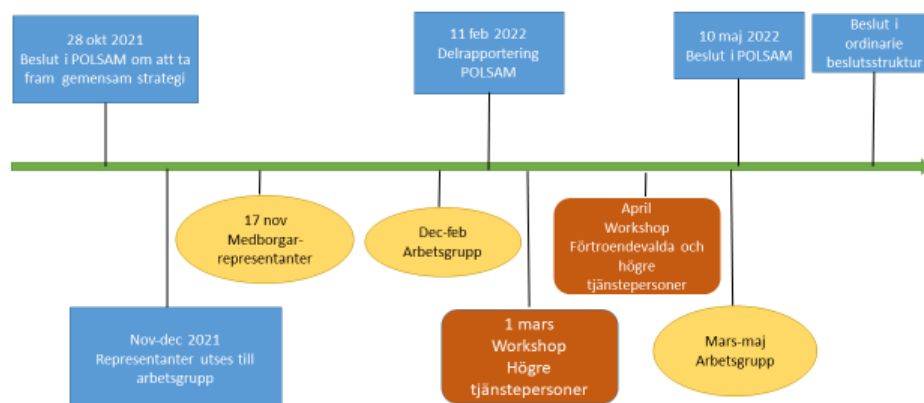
28 okt 2021
Beslut i POLSAM om att ta fram gemensam strategi

11 feb 2022
Delrapportering POLSAM

10 maj 2022
Beslut i POLSAM

Beslut i ordinarie beslutsstruktur

17 nov
Medborgarrepresentanter

Dec-feb
Arbetsgrupp

April
Workshop
Förtroendevalda och högre tjänstepersoner

Nov-dec 2021
Representanter utses till arbetsgrupp

1 mars
Workshop
Högre tjänstepersoner

Mars-maj
Arbetsgrupp